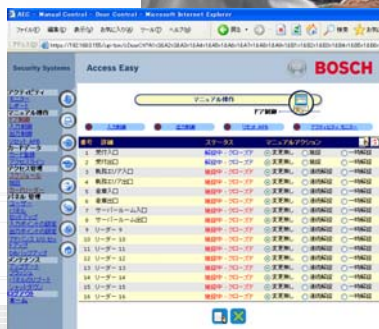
AEC - Manual Control - Door Control - Microsoft Internet Explorer

ファイル(F) 編集(E) 表示(V) お気に入り(A) ツール(T) ヘルプ(H)

アドレス(D) http://192.168.0.155/

Security Systems

Access Easy

BOSCH

アクティビティ

マニュアル操作

ドア制御

管理

パネル管理

メンテナンス

ホーム

マニュアル操作

ドア制御

| 番号 | 詳細 | ステータス | マニュアルアクション |
|---|---|---|---|
| 1 | 受付入口 | 解錠中・クローズド | 定常時 施錠 一時解錠 |
| 2 | 受付出口 | 解錠中・クローズド | 定常時 施錠 一時解錠 |
| 3 | 執務エリア入口 | 解錠中・クローズド | 定常時 施錠 一時解錠 |
| 4 | 執務エリア出口 | 解錠中・クローズド | 定常時 施錠 一時解錠 |
| 5 | 倉庫入口 | 解錠中・クローズド | 定常時 施錠 一時解錠 |
| 6 | 倉庫出口 | 解錠中・クローズド | 定常時 施錠 一時解錠 |
| 7 | サーバールーム入口 | 解錠中・クローズド | 定常時 施錠 一時解錠 |
| 8 | サーバールーム出口 | 解錠中・クローズド | 定常時 施錠 一時解錠 |
| 9 | リーダー 9 | 解錠中・クローズド | 定常時 施錠 一時解錠 |
| 10 | リーダー 10 | 解錠中・クローズド | 定常時 施錠 一時解錠 |
| 11 | リーダー 11 | 解錠中・クローズド | 定常時 施錠 一時解錠 |
| 12 | リーダー 12 | 解錠中・クローズド | 定常時 施錠 一時解錠 |
| 13 | リーダー 13 | 解錠中・クローズド | 定常時 施錠 一時解錠 |
| 14 | リーダー 14 | 解錠中・クローズド | 定常時 施錠 一時解錠 |
| 15 | リーダー 15 | 解錠中・クローズド | 定常時 施錠 一時解錠 |
| 16 | リーダー 16 | 解錠中・クローズド | 定常時 施錠 一時解錠 |